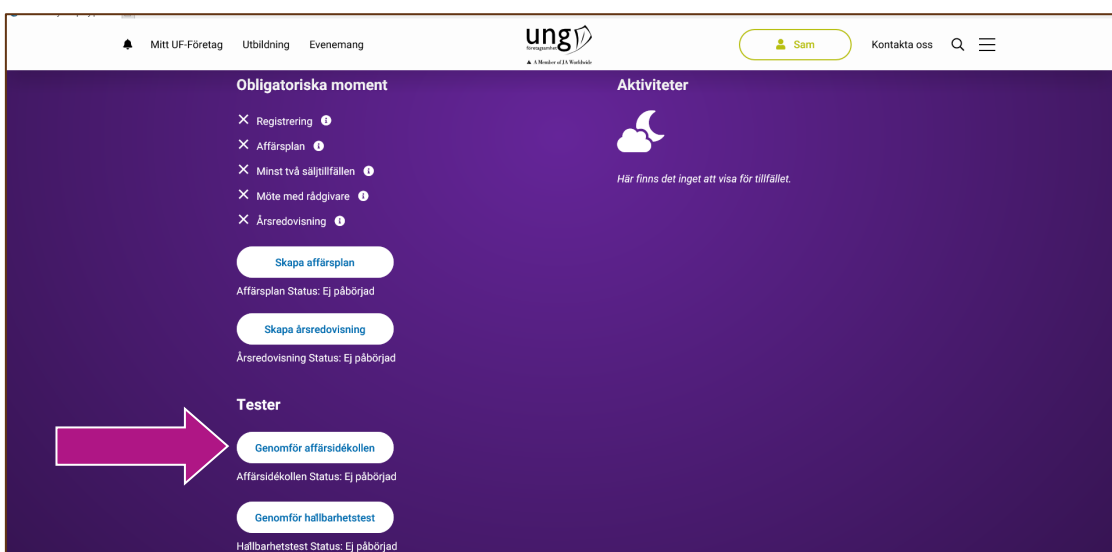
Mitt UF-Företag Utbildning Evenemang

ung företagsamhet
A Member of JA Worldwide

Sam Kontakta oss

Obligatoriska moment

Registrering

Affärsplan

Minst två säljtillfällen

Möte med rådgivare

Årsredovisning

Skapa affärsplan

Affärsplan Status: Ej påbörjad

Skapa årsredovisning

Årsredovisning Status: Ej påbörjad

Tester

Genomför affärsidékollen

Affärsidékollen Status: Ej påbörjad

Genomför hållbarhetstest

Hållbarhetstest Status: Ej påbörjad

Aktiviteter

Här finns det inget att visa för tillfället.